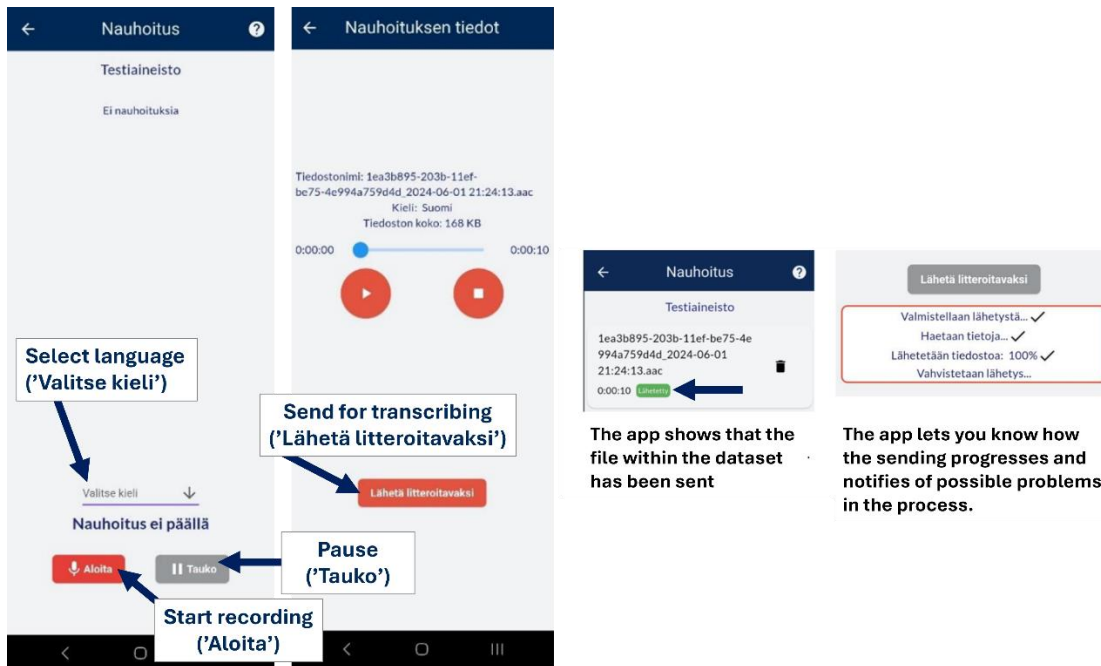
Nauhoitus

Testiaineisto

Ei nauhoituksia

Select language ('Valitse kieli')

Valitse kieli

Nauhoitus ei päällä

Aloita

Tauko

Pause ('Tauko')

Start recording ('Aloita')

Nauhoituksen tiedot

Tiedostonimi: 1ea3b895-203b-11ef-be75-4e994a759d4d_2024-06-01 21:24:13.aac
Kieli: Suomi
Tiedoston koko: 168 KB

0:00:00

0:00:10

Send for transcribing ('Lähetä litteroitavaksi')

Lähetä litteroitavaksi

Nauhoitus

Testiaineisto

1ea3b895-203b-11ef-be75-4e994a759d4d_2024-06-01 21:24:13.aac

0:00:10 Lähetetty

The app shows that the file within the dataset has been sent

Lähetä litteroitavaksi

Valmistellaan lähetystä... ✓
Haetaan tietoja... ✓
Lähetetään tiedostoa: 100% ✓
Vahvistetaan lähetys...

The app lets you know how the sending progresses and notifies of possible problems in the process.